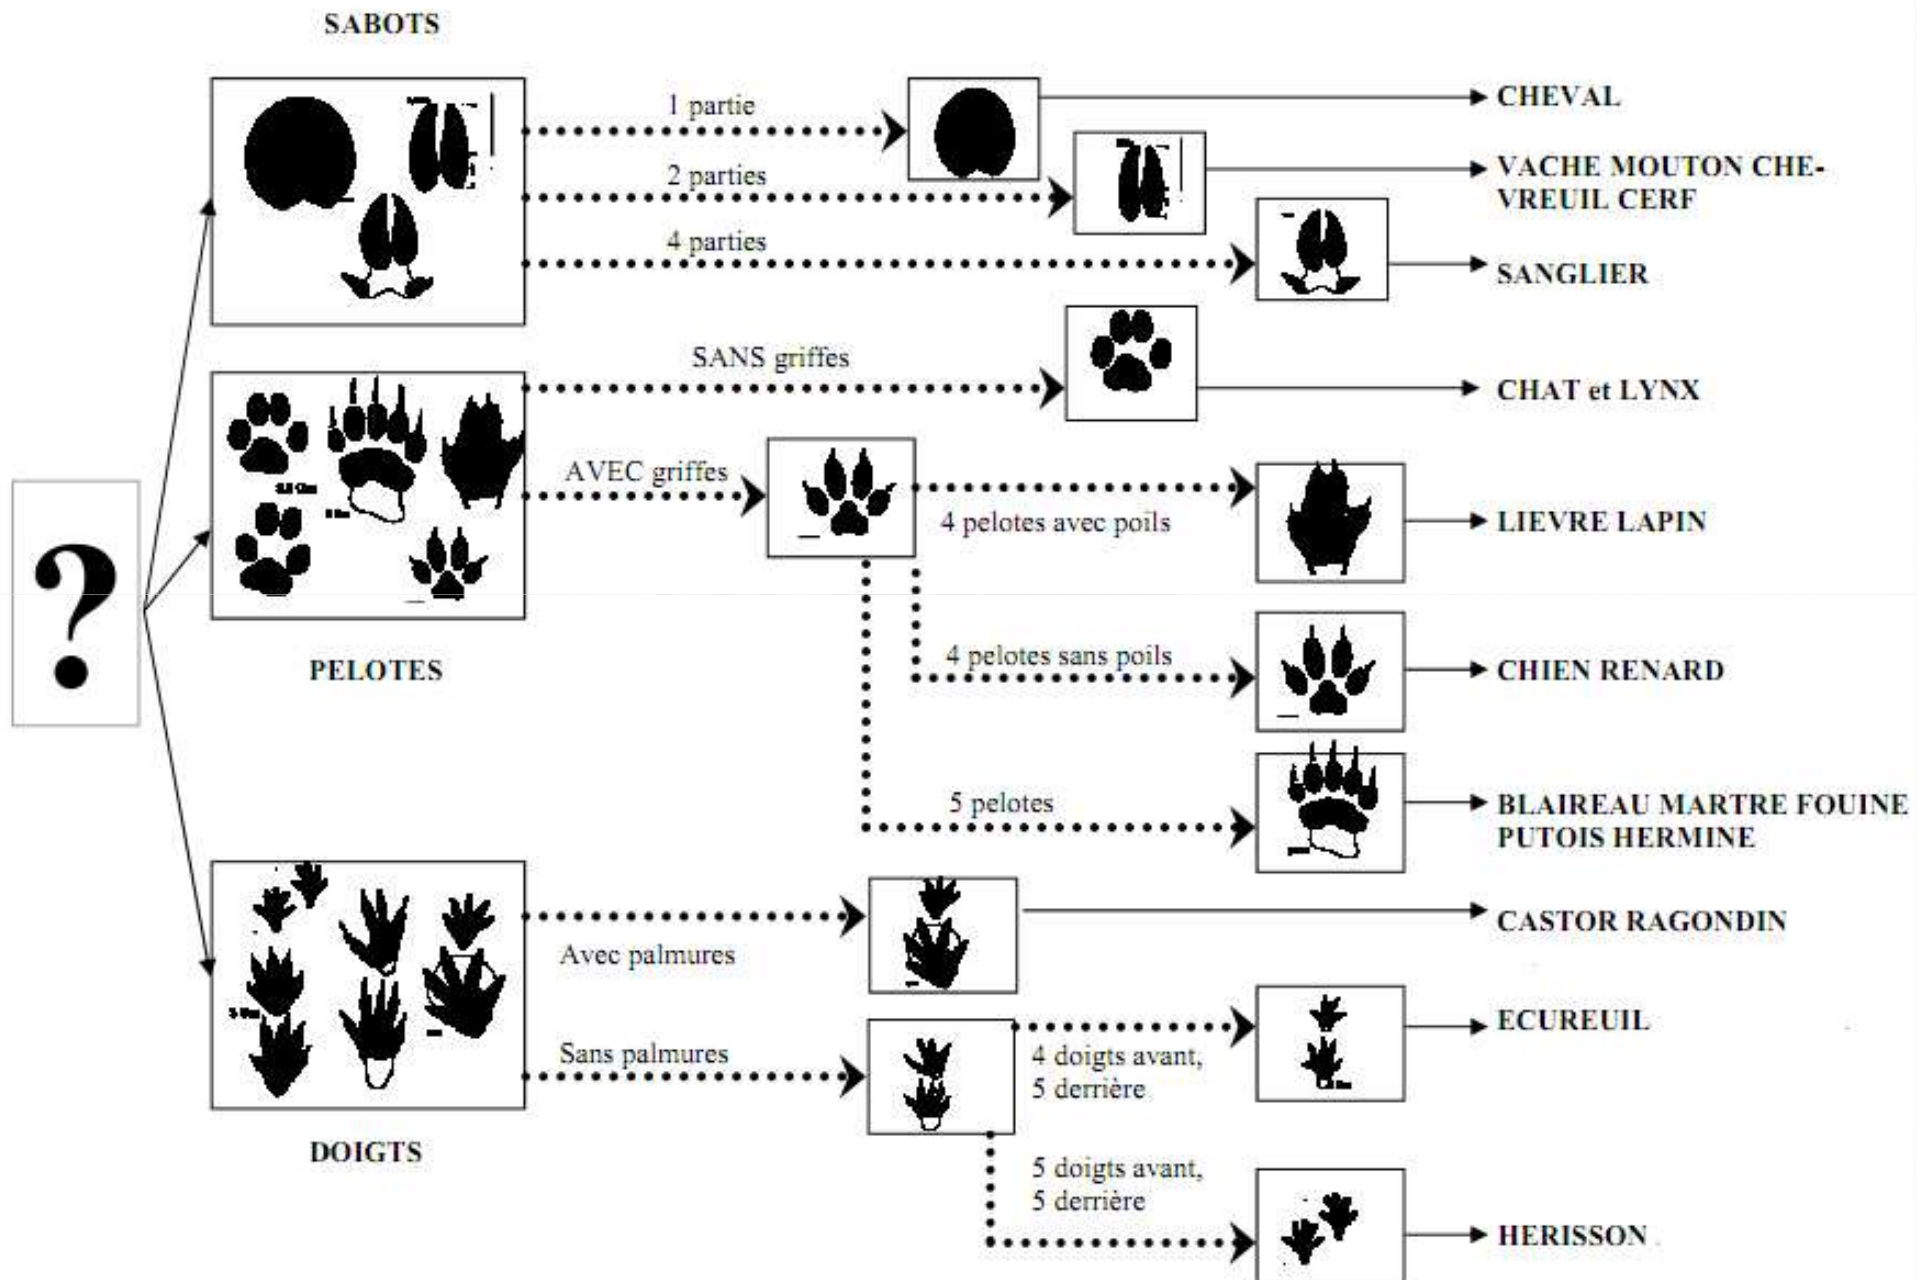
SABOTS

?

1 partie

CHEVAL

2 parties

VACHE MOUTON CHEVREUIL CERF

4 parties

SANGLIER

SANS griffes

CHAT et LYNX

AVEC griffes

4 pelotes avec poils

LIEVRE LAPIN

PELOTES

4 pelotes sans poils

CHIEN RENARD

5 pelotes

BLAIREAU MARTRE FOUINE PUTOIS HERMINE

Avec palmures

CASTOR RAGONDIN

Sans palmures

4 doigts avant, 5 derrière

ECUREUIL

DOIGTS

5 doigts avant, 5 derrière

HERISSON